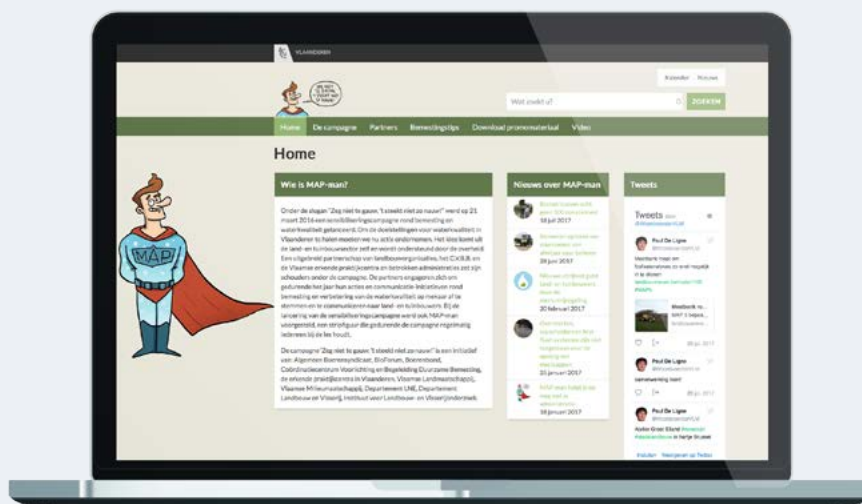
VLAANDEREN

Kalender Nieuws

Wat zoekt u? ZOEKEN

Home De campagne Partners Bemestingstips Download promomateriaal Video

Home

Wie is MAP-man?

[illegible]

Nieuws over MAP-man

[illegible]
18 juli 2017

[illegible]
28 juni 2017

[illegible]
20 februari 2017

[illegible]
25 januari 2017

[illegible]
18 januari 2017

Tweets

Tweets

Paul De Ligne

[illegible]

Paul De Ligne

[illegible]

Paul De Ligne

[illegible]

Insluiten Weergeven op Twitter